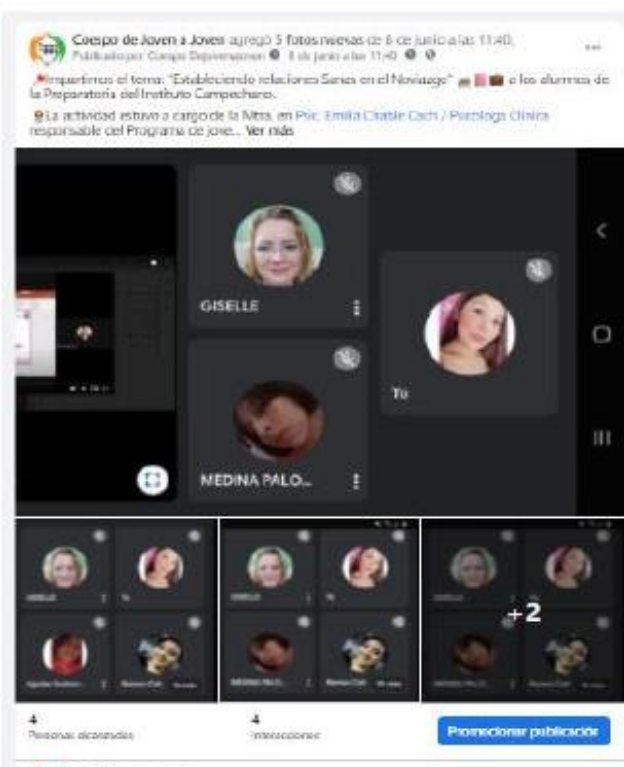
Cuerpo de Joven a Joven agregó 5 fotos nuevas de 8 de junio a las 11:40.
Publicado por Cuerpo Dejovenajoven · 8 de junio a las 11:40

Impartimos el tema: "Estableciendo relaciones Sanas en el Noviazgo" a los alumnos de la Preparatoria del Instituto Campechano.

La actividad estuvo a cargo de la Mtra. en Psic. Emilia Chable Cach / Psicóloga Clínica responsable del Programa de Jove... Ver más

GISELLE

Tú

MEDINA PALO...

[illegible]

Tú

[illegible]

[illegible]

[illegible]

Tú

MEDINA PALO...

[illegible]

+2

4
Personas alcanzadas

4
Interacciones

Promocionar publicación